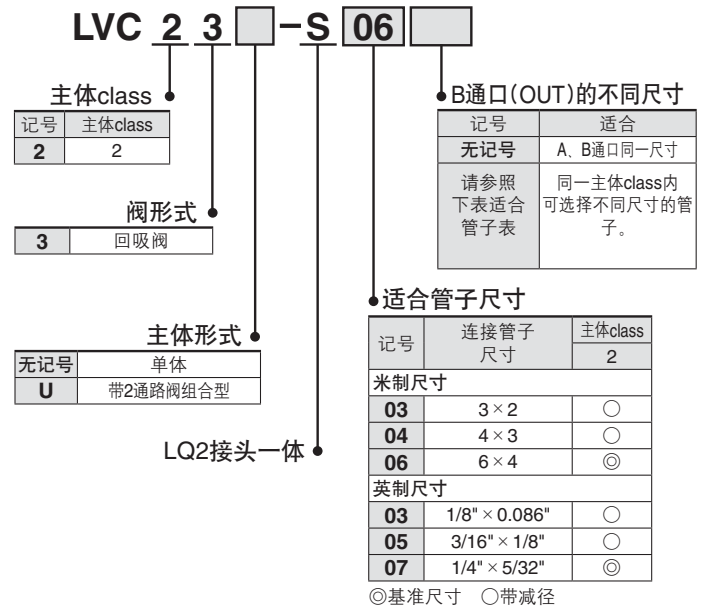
LVC 2 3 ☐ -S 06 ☐

主体class

| 记号 | 主体class |
|---|---|
| **2** | 2 |

阀形式

| **3** | 回吸阀 |
|---|---|

主体形式

| 无记号 | 单体 |
|---|---|
| **U** | 带2通路阀组合型 |

LQ2接头一体

B通口(OUT)的不同尺寸

| 记号 | 适合 |
|---|---|
| 无记号 | A、B通口同一尺寸 |
| 请参照下表适合管子表 | 同一主体class内可选择不同尺寸的管子。 |

适合管子尺寸

| 记号 | 连接管子尺寸 | 主体class 2 |
|---|---|---|
| 米制尺寸 | | |
| **03** | 3 × 2 | ○ |
| **04** | 4 × 3 | ○ |
| **06** | 6 × 4 | ◎ |
| 英制尺寸 | | |
| **03** | 1/8" × 0.086" | ○ |
| **05** | 3/16" × 1/8" | ○ |
| **07** | 1/4" × 5/32" | ◎ |

◎基准尺寸 ○带减径